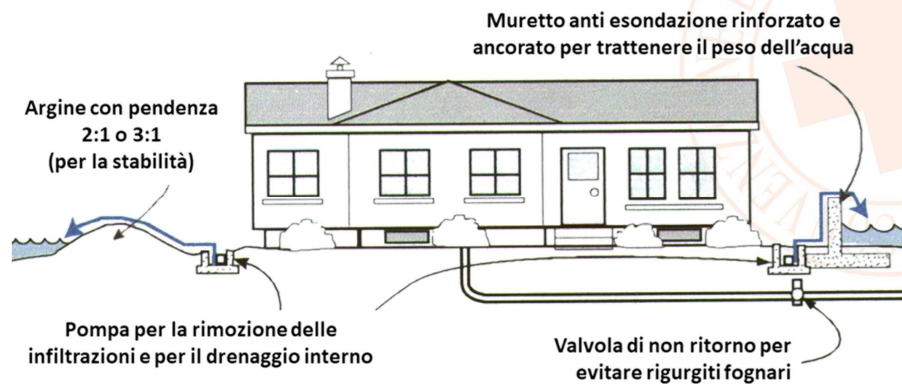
Muretto anti esondazione rinforzato e ancorato per trattenere il peso dell'acqua

Argine con pendenza 2:1 o 3:1 (per la stabilità)

Pompa per la rimozione delle infiltrazioni e per il drenaggio interno

Valvola di non ritorno per evitare rigurgiti fognari